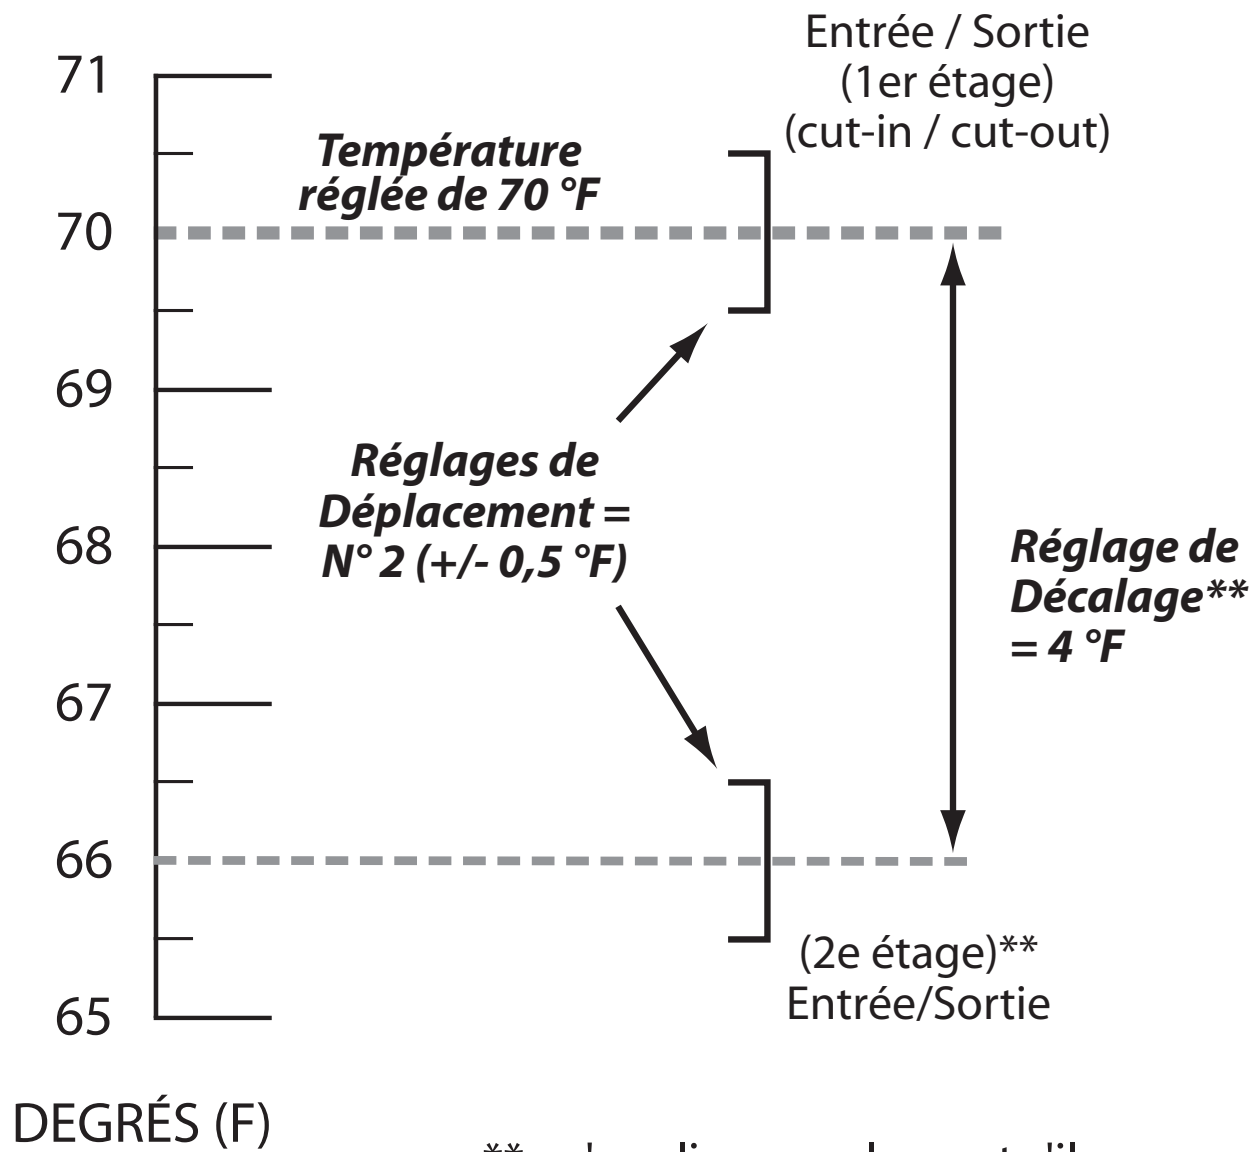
71

70

69

68

67

66

65

DEGRÉS (F)

Température réglée de 70 °F

Entrée / Sortie (1er étage) (cut-in / cut-out)

Réglages de Déplacement = N° 2 (+/- 0,5 °F)

Réglage de Décalage** = 4 °F

(2e étage)** Entrée/Sortie

** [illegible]